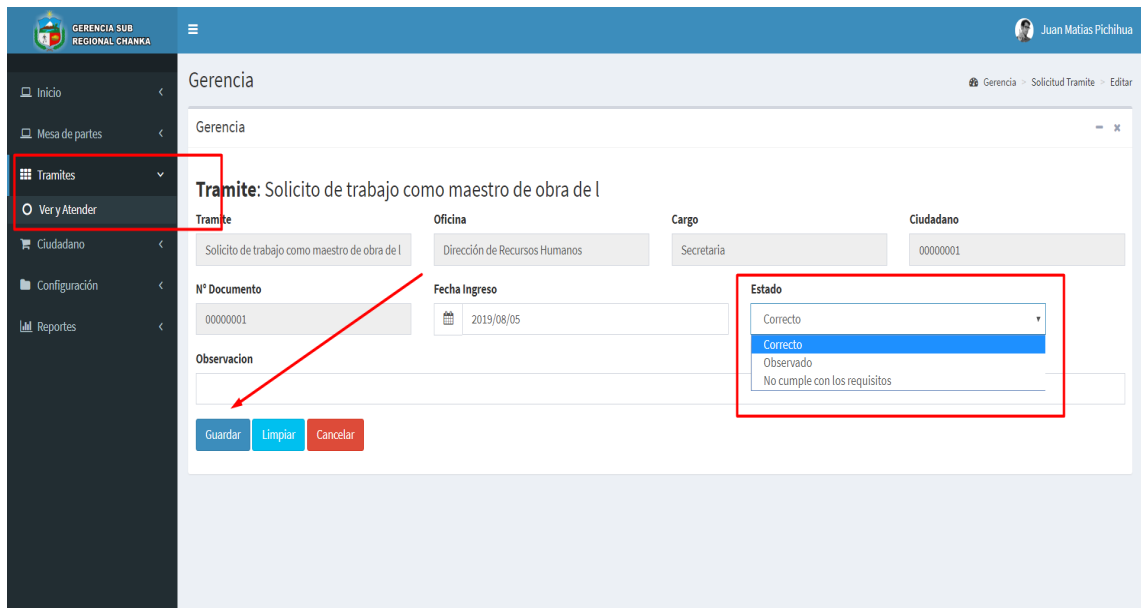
GERENCIA SUB REGIONAL CHANKA

Juan Matias Pichihua

Inicio
Mesa de partes
Tramites
Ver y Atender
Ciudadano
Configuración
Reportes

Gerencia

Gerencia > Solicitud Tramite > Editar

Gerencia

Tramite: Solicito de trabajo como maestro de obra de l

Tramite
Solicito de trabajo como maestro de obra de l

Oficina
Dirección de Recursos Humanos

Cargo
Secretaria

Ciudadano
00000001

N° Documento
00000001

Fecha Ingreso
2019/08/05

Estado
Correcto
Correcto
Observado
No cumple con los requisitos

Observacion

Guardar Limpiar Cancelar